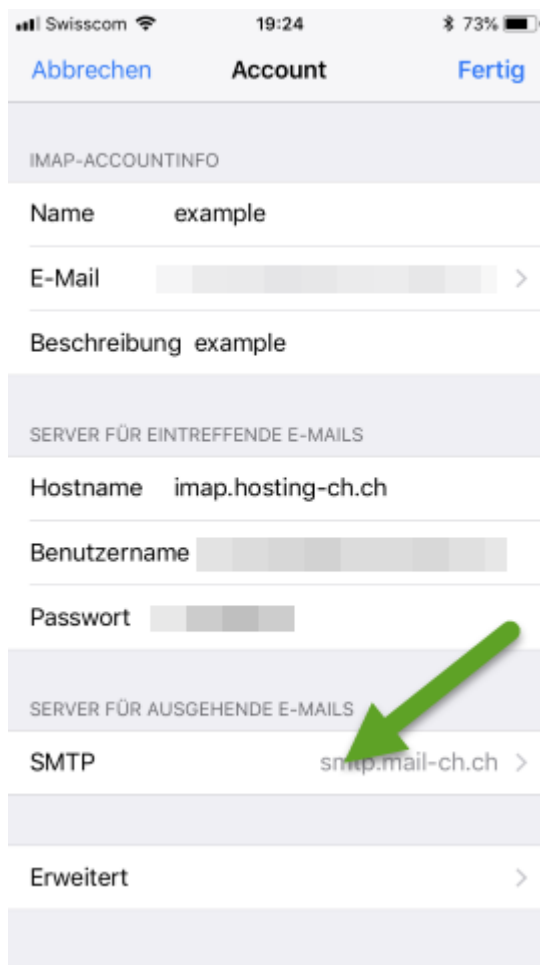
Swisscom 19:24 73%

Abbrechen Account Fertig

IMAP-ACCOUNTINFO

Name example

E-Mail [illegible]

Beschreibung example

SERVER FÜR EINTREFFENDE E-MAILS

Hostname imap.hosting-ch.ch

Benutzername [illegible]

Passwort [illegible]

SERVER FÜR AUSGEHENDE E-MAILS

SMTP smtp.mail-ch.ch

Erweitert